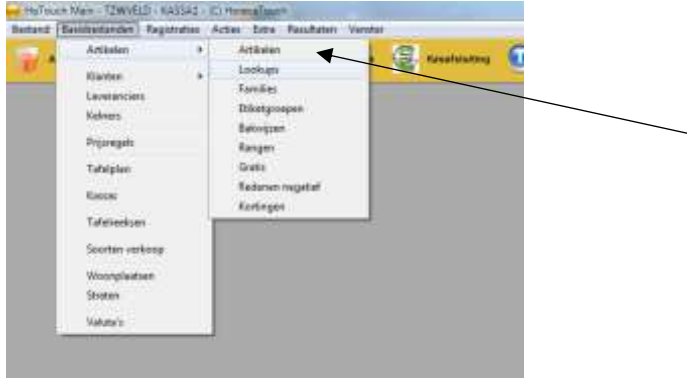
HoTouch Main - TZWVELD - KASSA1 - (C) HorecaTouch

Bestand Basisbestanden Registraties Acties Extra Resultaten Venster

Artikelen
Klanten
Leveranciers
Kelners
Prijsregels
Tafelplan
Kiosk
Tafelreeksen
Soorten verkoop
Woonplaatsen
Straten
Valuta's

Artikelen
Lookups
Families
Etiketgroepen
Betwijzen
Rangen
Gratis
Redenen negatief
Kortingen

Kasafsluiting